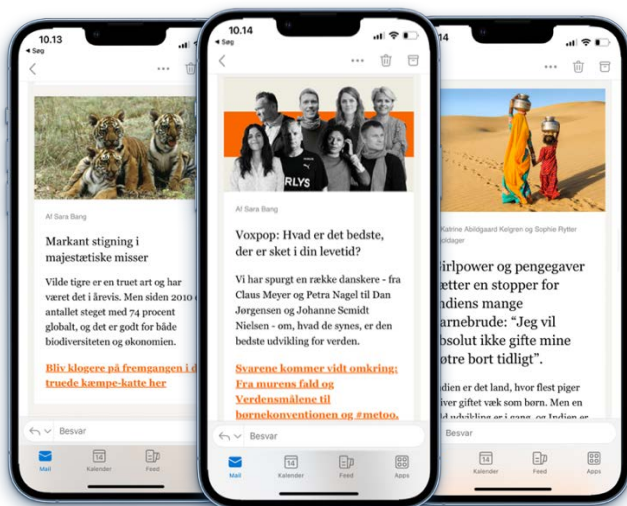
10.13
◂ Søg

Af Sara Bang

Markant stigning i majestætiske misser

Vilde tigre er en truet art og har været det i årevis. Men siden 2010 er antallet steget med 74 procent globalt, og det er godt for både biodiversiteten og økonomien.

Bliv klogere på fremgangen i de truede kæmpe-katte her

Besvar

Mail
14
Kalender
Feed

10.14
◂ Søg

RLYS

Af Sara Bang

Voxpop: Hvad er det bedste, der er sket i din levetid?

Vi har spurgt en række danskere - fra Claus Meyer og Petra Nagel til Dan Jørgensen og Johanne Schmidt Nielsen - om, hvad de synes, er den bedste udvikling for verden.

Svarene kommer vidt omkring: Fra murens fald og Verdensmålene til børnekonventionen og #metoo.

Besvar

Mail
14
Kalender
Feed
Apps

14

Katrine Abildgaard Kelgren og Sophie Rytter
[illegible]oldager

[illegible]irlpower og pengegaver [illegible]ætter en stopper for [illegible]ndiens mange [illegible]arnebrude: "Jeg vil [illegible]bsolut ikke gifte mine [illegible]øtre bort tidligt".

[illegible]ndien er det land, hvor flest piger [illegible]ver giftet væk som børn. Men en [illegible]d udvikling er i gang, og Indien er

Besvar

14
Kalender
Feed
Apps